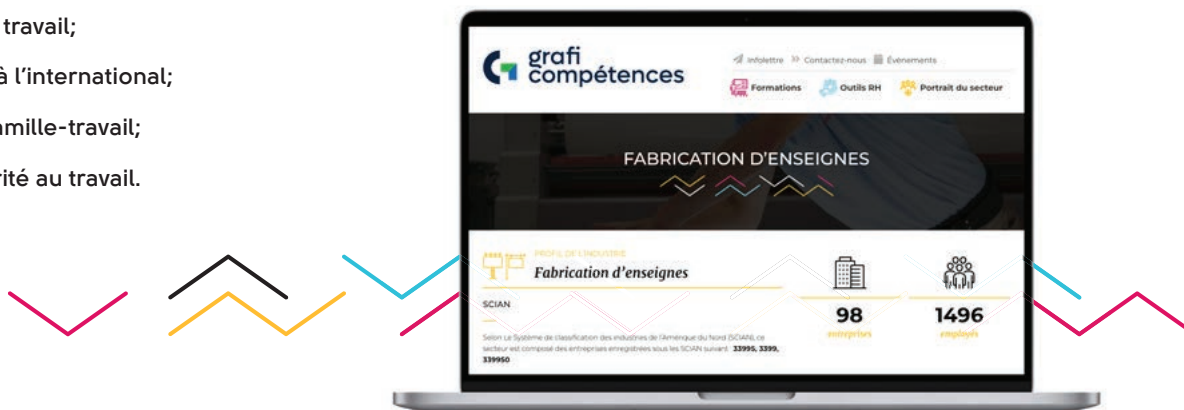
travail;

à l'international;

amille-travail;

rité au travail.

grafi compétences

Infolettre Contactez-nous Événements

Formations Outils RH Portrait du secteur

FABRICATION D'ENSEIGNES

PROFIL DE L'INDUSTRIE

Fabrication d'enseignes

SCIAN

Selon le Système de classification des industries de l'Amérique du Nord (SCIAN), ce secteur est composé des entreprises enregistrées sous les SCIAN suivant : 33995, 3399, 339950

98

entreprises

1496

employés